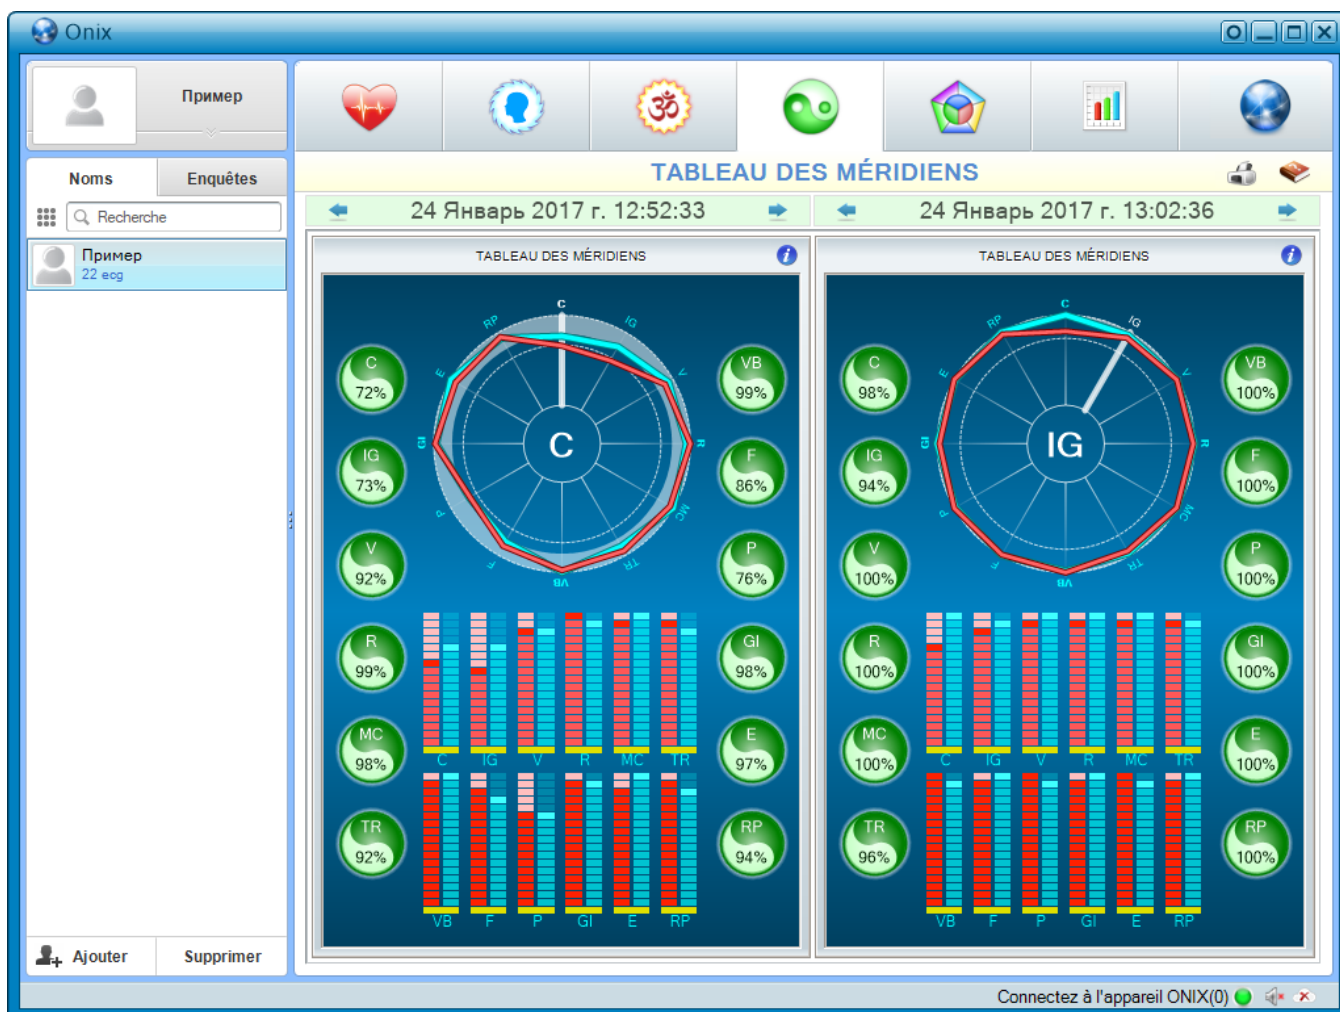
Onix

Пример

Noms | Enquêtes

Recherche

Пример
22 еog

Ajouter | Supprimer

TABLEAU DES MÉRIDIENS

24 Январь 2017 г. 12:52:33

24 Январь 2017 г. 13:02:36

TABLEAU DES MÉRIDIENS

C
72%
IG
73%
V
92%
R
99%
MC
98%
TR
92%

VB
99%
F
86%
P
76%
GI
98%
E
97%
RP
94%

C

RP C IG V R MC TR VB F P IG E

C IG V R MC TR
VB F P GI E RP

TABLEAU DES MÉRIDIENS

C
98%
IG
94%
V
100%
R
100%
MC
100%
TR
96%

VB
100%
F
100%
P
100%
GI
100%
E
100%
RP
100%

IG

RP C IG V R MC TR VB F P IG E

C IG V R MC TR
VB F P GI E RP

Connectez à l'appareil ONIX(0)